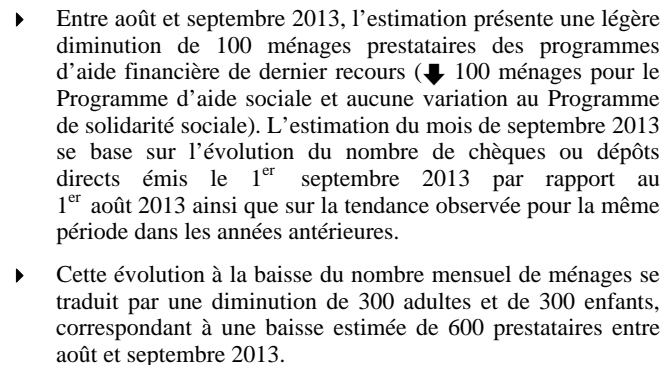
▸ Entre août et septembre 2013, l'estimation présente une légère diminution de 100 ménages prestataires des programmes d'aide financière de dernier recours (⬇ 100 ménages pour le Programme d'aide sociale et aucune variation au Programme de solidarité sociale). L'estimation du mois de septembre 2013 se base sur l'évolution du nombre de chèques ou dépôts directs émis le 1$^{er}$ septembre 2013 par rapport au 1$^{er}$ août 2013 ainsi que sur la tendance observée pour la même période dans les années antérieures.

▸ Cette évolution à la baisse du nombre mensuel de ménages se traduit par une diminution de 300 adultes et de 300 enfants, correspondant à une baisse estimée de 600 prestataires entre août et septembre 2013.